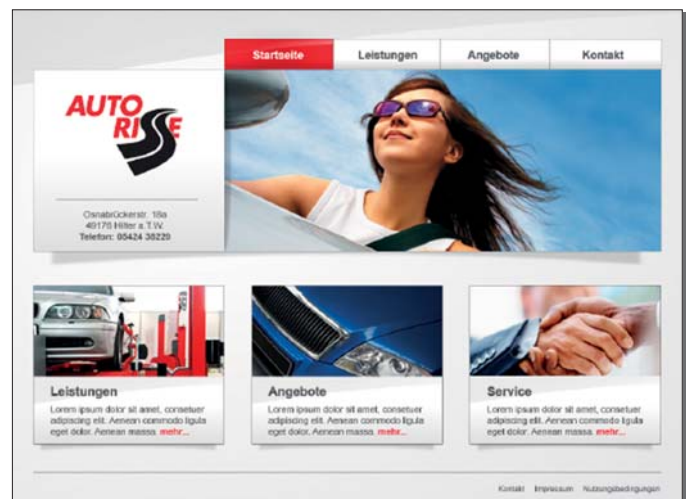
Startseite Leistungen Angebote Kontakt

AUTO RISSE

Osnabrückerstr. 18a
49176 Hilter a.T.W.
Telefon: 05424 38220

Leistungen
Lorem ipsum dolor sit amet, consetuer adipiscing elit. Aenean commodo ligula eget dolor. Aenean massa. mehr...

Angebote
Lorem ipsum dolor sit amet, consetuer adipiscing elit. Aenean commodo ligula eget dolor. Aenean massa. mehr...

Service
Lorem ipsum dolor sit amet, consetuer adipiscing elit. Aenean commodo ligula eget dolor. Aenean massa. mehr...

Kontakt Impressum Nutzungsbedingungen